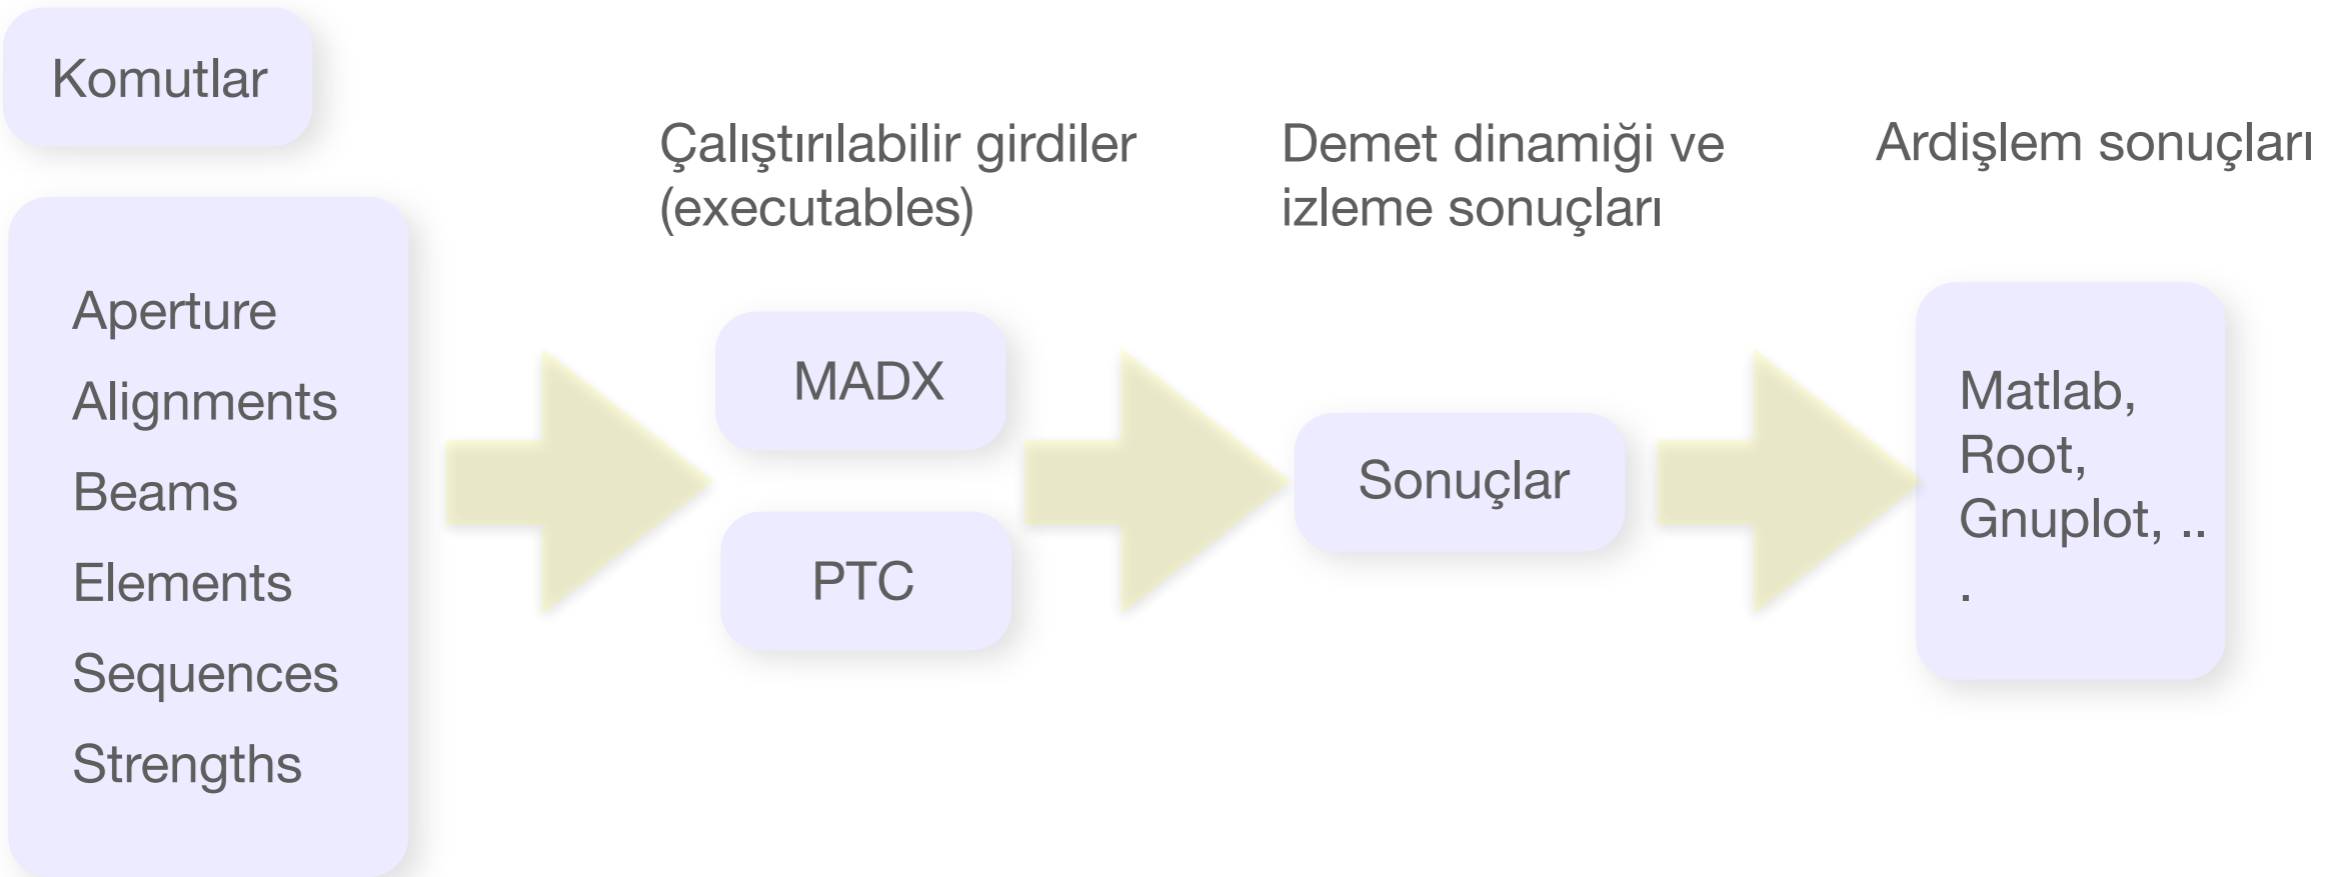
Komutlar

Aperture
Alignments
Beams
Elements
Sequences
Strengths

Çalıştırılabilir girdiler (executables)

MADX

PTC

Demet dinamiği ve izleme sonuçları

Sonuçlar

Ardişlem sonuçları

Matlab, Root, Gnuplot, ...